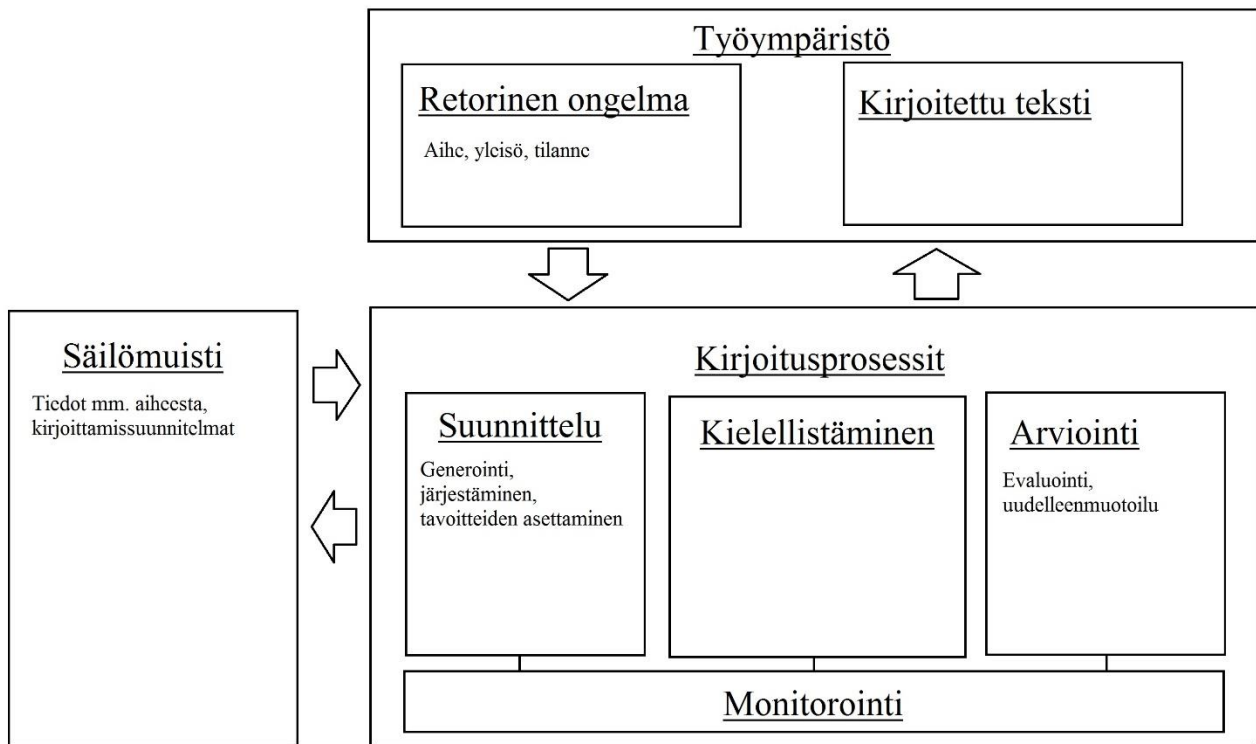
Työympäristö

Retorinen ongelma

Aihe, yleisö, tilanne

Kirjoitettu teksti

Säilömuisti

Tiedot mm. aiheesta, kirjoittamissuunnitelmat

Kirjoitusprosessit

Suunnittelu

Generointi, järjestäminen, tavoitteiden asettaminen

Kielellistäminen

Arviointi

Evaluointi, uudelleenmuotoilu

Monitorointi